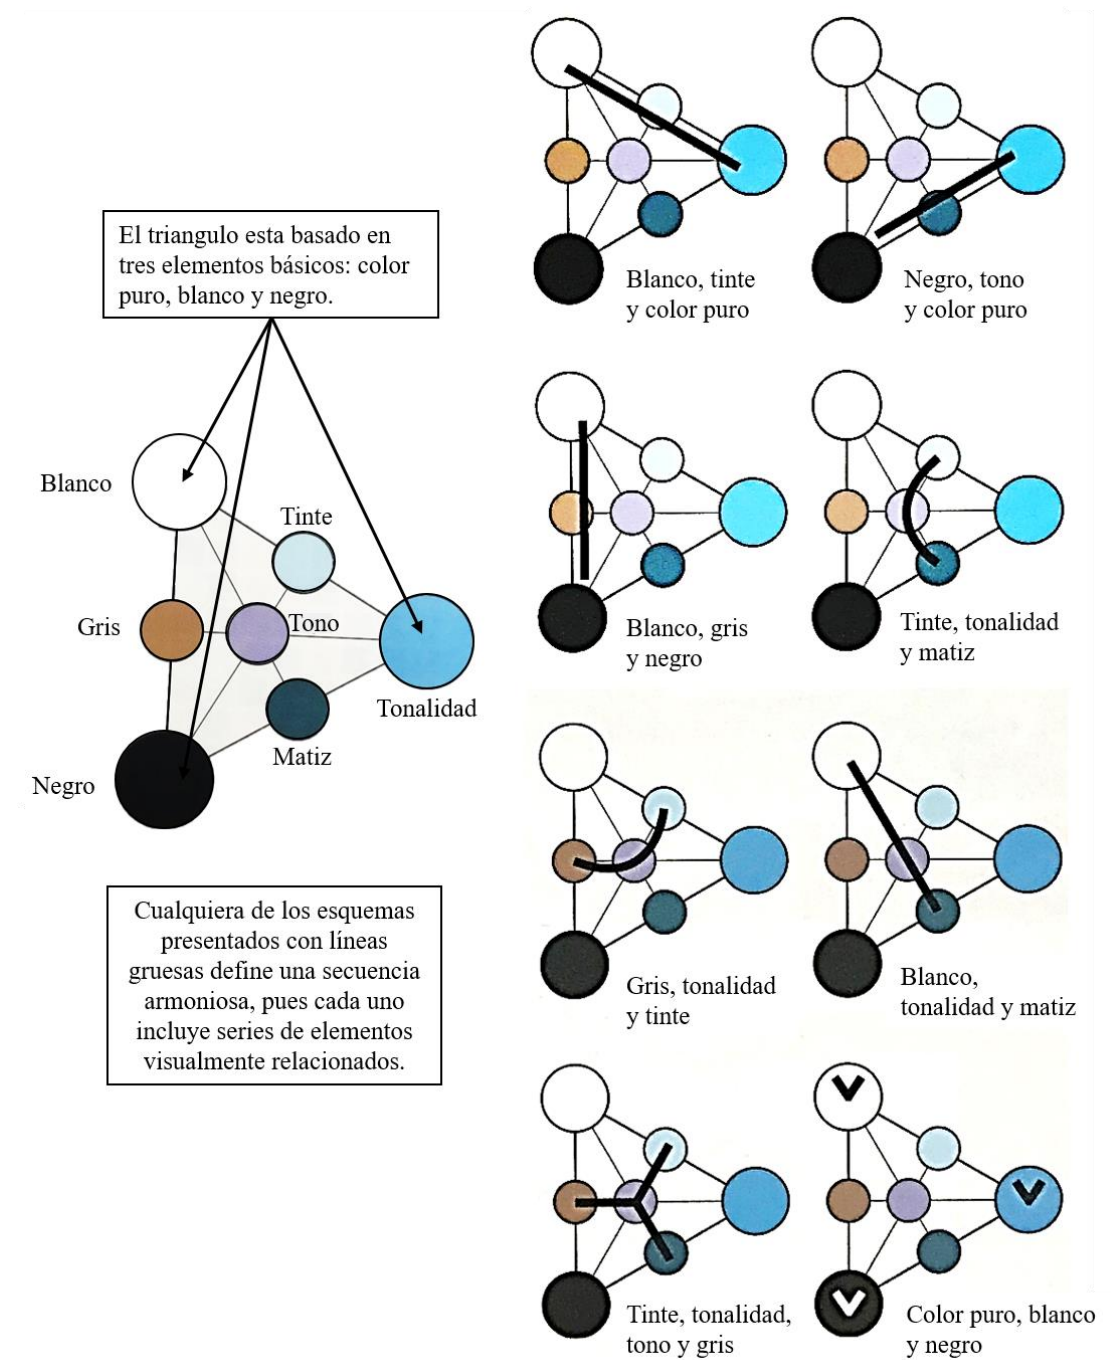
El triangulo esta basado en tres elementos básicos: color puro, blanco y negro.

Blanco

Tinte

Gris

Tono

Tonalidad

Matiz

Negro

Cualquiera de los esquemas presentados con líneas gruesas define una secuencia armoniosa, pues cada uno incluye series de elementos visualmente relacionados.

Blanco, tinte y color puro

Negro, tono y color puro

Blanco, gris y negro

Tinte, tonalidad y matiz

Gris, tonalidad y tinte

Blanco, tonalidad y matiz

Tinte, tonalidad, tono y gris

Color puro, blanco y negro